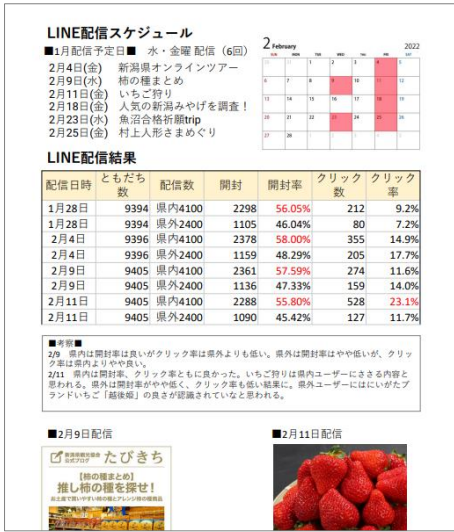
LINE配信スケジュール

■1月配信予定日■　水・金曜 配信（6回）

2月4日(金)　新潟県オンラインツアー
2月9日(水)　柿の種まとめ
2月11日(金)　いちご狩り
2月18日(金)　人気の新潟みやげを調査！
2月23日(水)　魚沼合格祈願trip
2月25日(金)　村上人形さまめぐり

2 February 2022

| SUN | MON | TUE | WED | THU | FRI | SAT |
|---|---|---|---|---|---|---|
| 30 | 31 | 1 | 2 | 3 | 4 | 5 |
| 6 | 7 | 8 | 9 | 10 | 11 | 12 |
| 13 | 14 | 15 | 16 | 17 | 18 | 19 |
| 20 | 21 | 22 | 23 | 24 | 25 | 26 |
| 27 | 28 | 1 | 2 | 3 | 4 | 5 |

LINE配信結果

| 配信日時 | ともだち数 | 配信数 | 開封 | 開封率 | クリック数 | クリック率 |
|---|---|---|---|---|---|---|
| 1月28日 | 9394 | 県内4100 | 2298 | 56.05% | 212 | 9.2% |
| 1月28日 | 9394 | 県外2400 | 1105 | 46.04% | 80 | 7.2% |
| 2月4日 | 9396 | 県内4100 | 2378 | 58.00% | 355 | 14.9% |
| 2月4日 | 9396 | 県外2400 | 1159 | 48.29% | 205 | 17.7% |
| 2月9日 | 9405 | 県内4100 | 2361 | 57.59% | 274 | 11.6% |
| 2月9日 | 9405 | 県外2400 | 1136 | 47.33% | 159 | 14.0% |
| 2月11日 | 9405 | 県内4100 | 2288 | 55.80% | 528 | 23.1% |
| 2月11日 | 9405 | 県外2400 | 1090 | 45.42% | 127 | 11.7% |

■考察■
2/9　県内は開封率は良いがクリック率は県外よりも低い。県外は開封率はやや低いが、クリック率は県内よりやや良い。
2/11　県内は開封率、クリック率ともに良かった。いちご狩りは県内ユーザーにささる内容と思われる。県外は開封率がやや低く、クリック率も低い結果に。県外ユーザーにはにいがたブランドいちご「越後姫」の良さが認識されていないと思われる。

■2月9日配信

新潟県観光協会公式ブログ
たびきち
【柿の種まとめ】
推し柿の種を探せ！
お土産で買いやすい柿の種とアレンジ柿の種商品

■2月11日配信